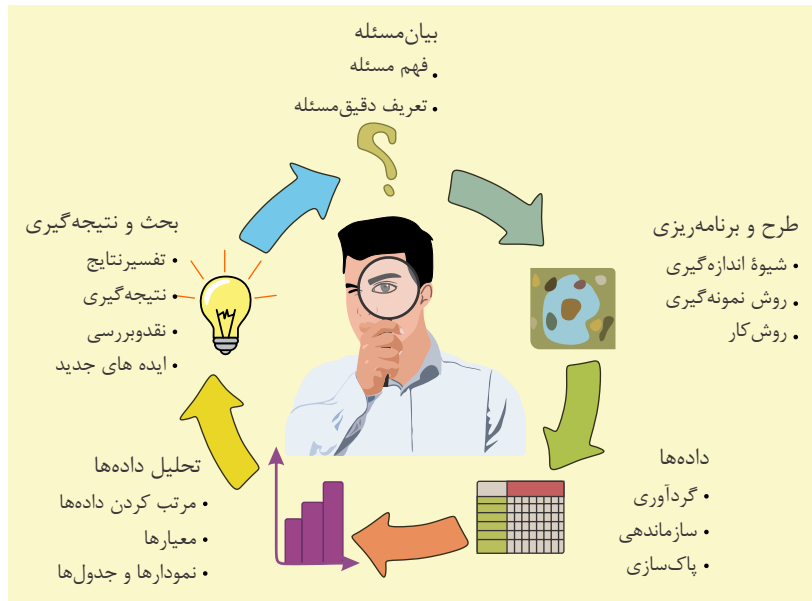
بیان‌مسئله
• فهم مسئله
• تعریف دقیق‌مسئله

طرح و برنامه‌ریزی
• شیوهٔ اندازه‌گیری
• روش نمونه‌گیری
• روش‌کار

داده‌ها
• گردآوری
• سازماندهی
• پاک‌سازی

تحلیل داده‌ها
• مرتب کردن داده‌ها
• معیارها
• نمودارها و جدول‌ها

بحث و نتیجه‌گیری
• تفسیرنتایج
• نتیجه‌گیری
• نقدوبررسی
• ایده های جدید